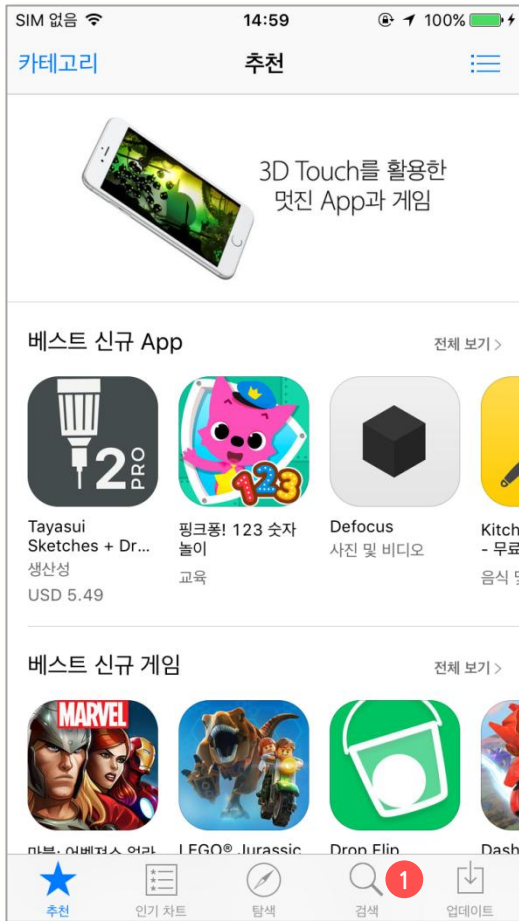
SIM 없음 14:59 100%

카테고리 추천

3D Touch를 활용한 멋진 App과 게임

베스트 신규 App 전체 보기 >

2 PRO

Tayasui Sketches + Dr... 생산성 USD 5.49

핑크퐁! 123 숫자 놀이 교육

123

Defocus 사진 및 비디오

Kitch - 무료 음식 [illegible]

베스트 신규 게임 전체 보기 >

MARVEL

마블: 어벤져스 얼라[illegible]

LEGO® Jurassic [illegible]

Drop Flip

Dash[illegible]

추천 인기 차트 탐색 검색 1 업데이트